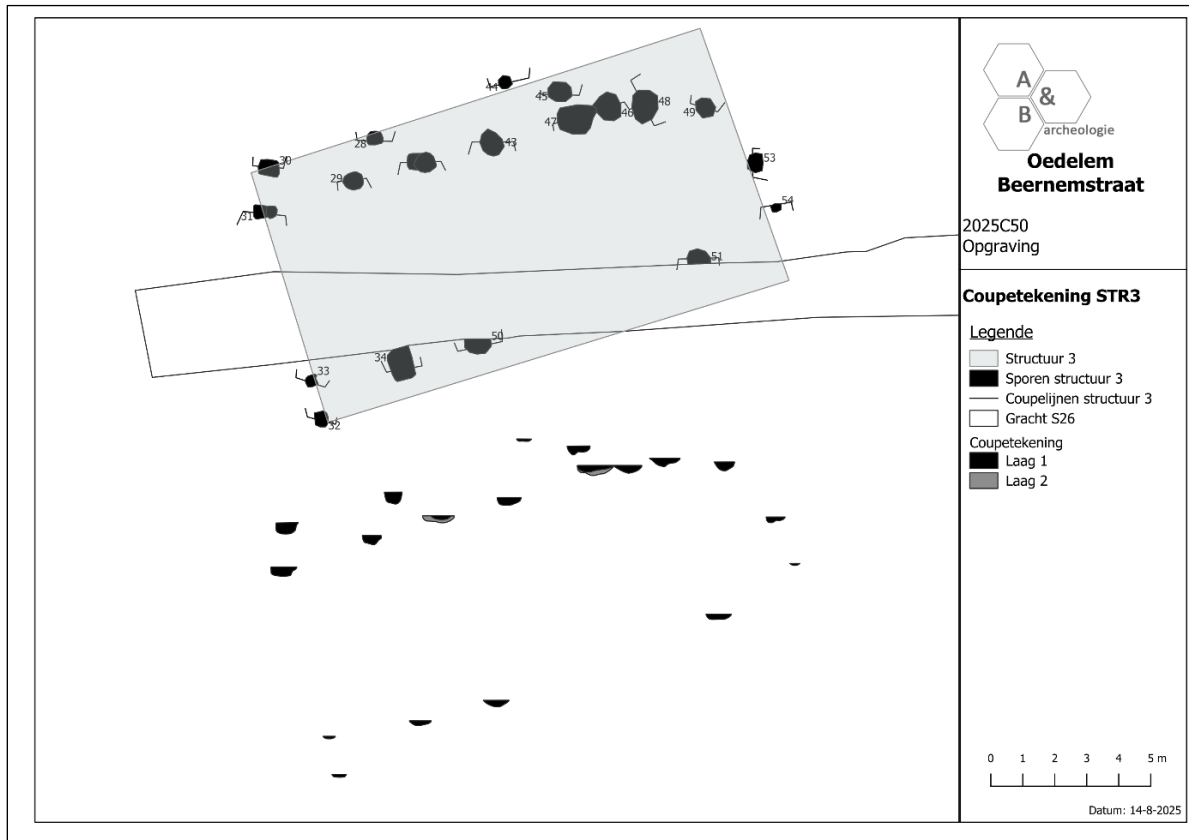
44
45
47
46
48
49
28
43
30
29
53
31
54
51
50
34
33
32

A
&
B
archeologie
Oedelem
Beernemstraat

2025C50
Opgraving

Coupetekening STR3

Legende
Structuur 3
Sporen structuur 3
Coupelijnen structuur 3
Gracht S26
Coupetekening
Laag 1
Laag 2

0 1 2 3 4 5 m

Datum: 14-8-2025